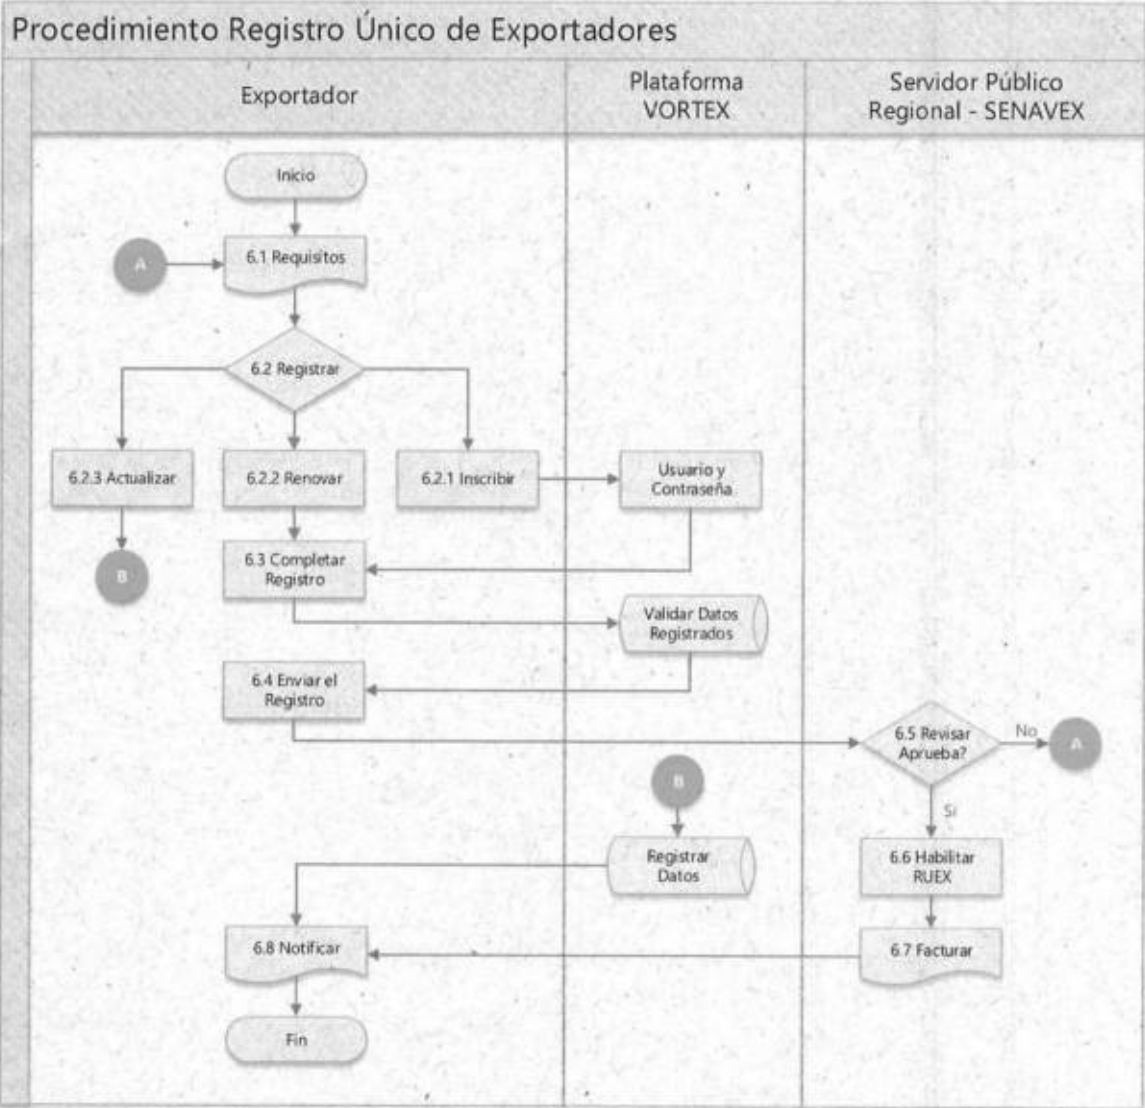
Procedimiento Registro Único de Exportadores

Exportador

Plataforma VORTEX

Servidor Público Regional - SENAVEX

Inicio

A

6.1 Requisitos

6.2 Registrar

6.2.3 Actualizar

6.2.2 Renovar

6.2.1 Inscribir

Usuario y Contraseña

B

6.3 Completar Registro

Validar Datos Registrados

6.4 Enviar el Registro

6.5 Revisar Aprueba?

No

A

Si

B

Registrar Datos

6.6 Habilitar RUEX

6.8 Notificar

6.7 Facturar

Fin